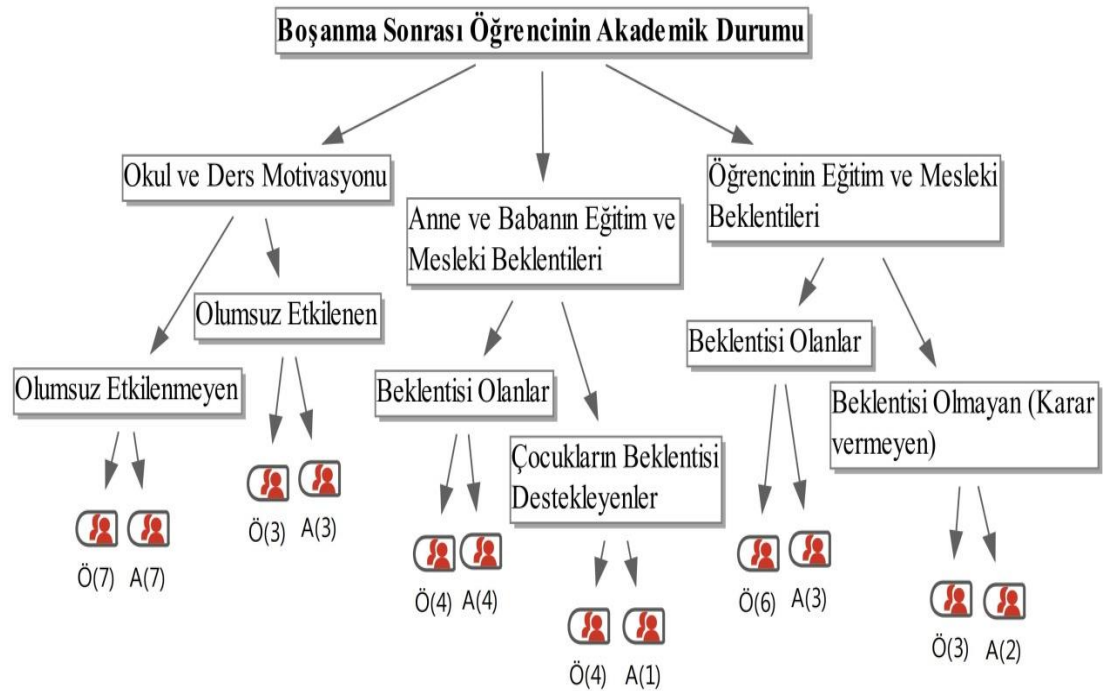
Boşanma Sonrası Öğrencinin Akademik Durumu

Okul ve Ders Motivasyonu

Olumsuz Etkilenmeyen

Ö(7) A(7)

Olumsuz Etkilenen

Ö(3) A(3)

Anne ve Babanın Eğitim ve Mesleki Beklentileri

Beklentisi Olanlar

Ö(4) A(4)

Çocukların Beklentisi Destekleyenler

Ö(4) A(1)

Öğrencinin Eğitim ve Mesleki Beklentileri

Beklentisi Olanlar

Ö(6) A(3)

Beklentisi Olmayan (Karar vermeyen)

Ö(3) A(2)